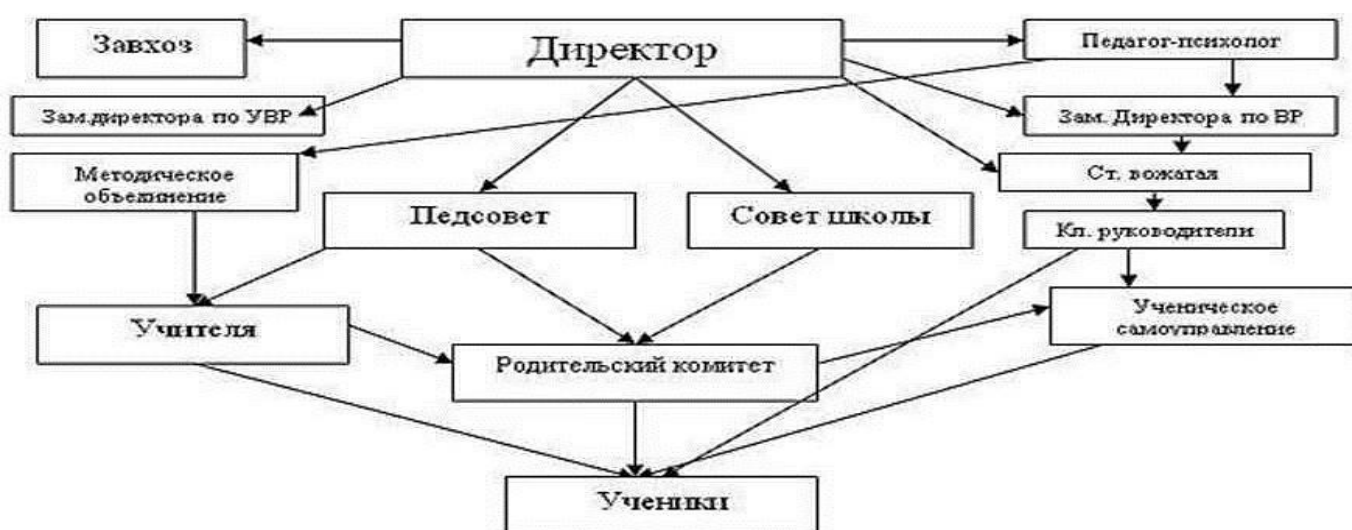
Завхоз

Директор

Педагог-психолог

Зам.директора по УВР

Зам. Директора по ВР

Методическое объединение

Ст. вожатая

Педсовет

Совет школы

Кл. руководители

Учителя

Ученическое самоуправление

Родительский комитет

Ученики